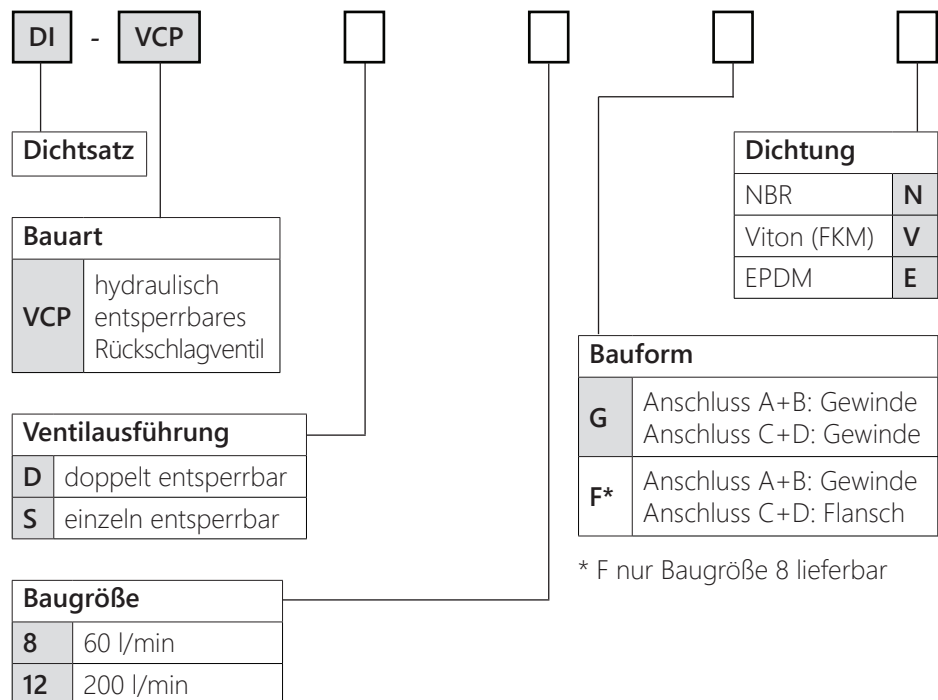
DI - VCP

Dichtsatz

Bauart

| VCP | hydraulisch entsperrbares Rückschlagventil |
|---|---|

Ventilausführung

| D | doppelt entsperrbar |
|---|---|
| S | einzeln entsperrbar |

Baugröße

| 8 | 60 l/min |
|---|---|
| 12 | 200 l/min |

Dichtung

| NBR | N |
|---|---|
| Viton (FKM) | V |
| EPDM | E |

Bauform

| G | Anschluss A+B: Gewinde Anschluss C+D: Gewinde |
|---|---|
| F* | Anschluss A+B: Gewinde Anschluss C+D: Flansch |

* F nur Baugröße 8 lieferbar